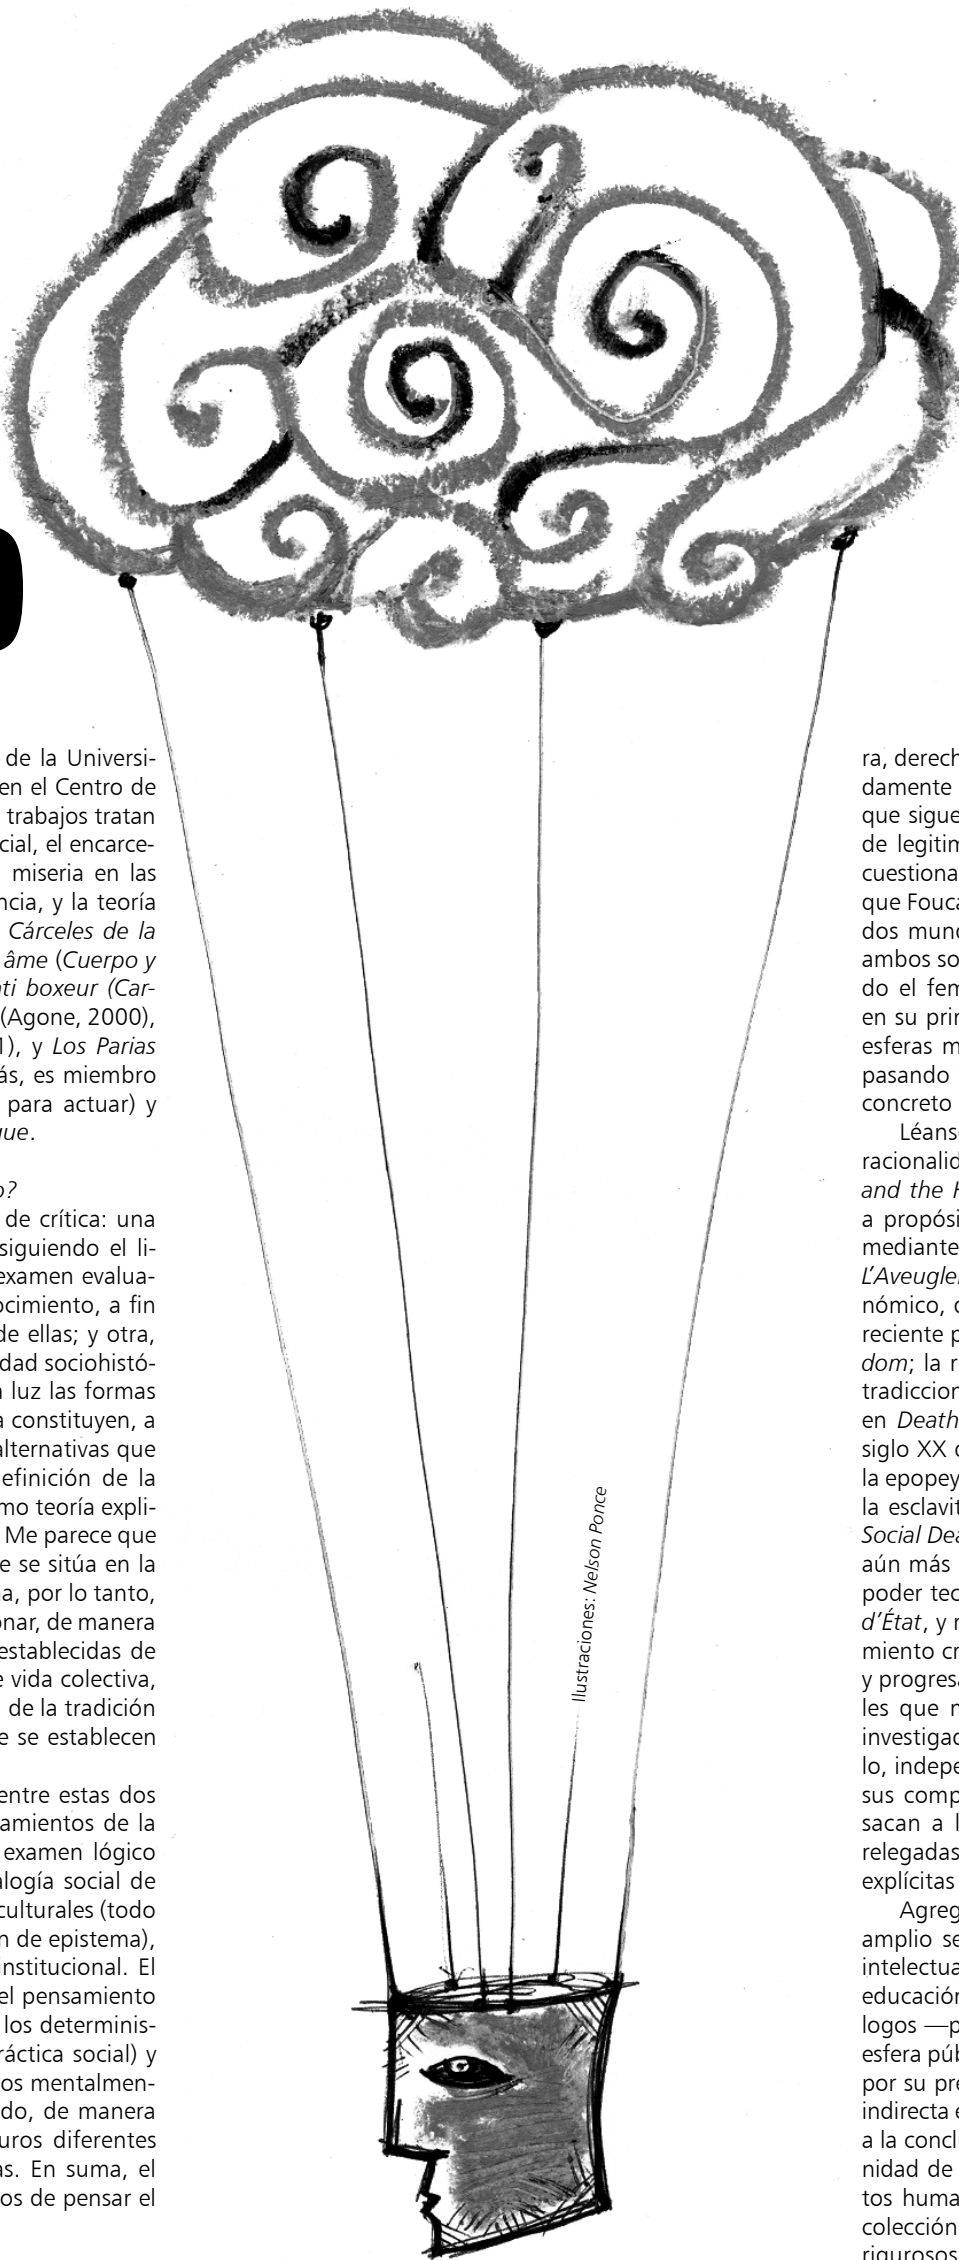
de la Universi- en el Centro de trabajos tratan cial, el encarce- miseria en las ncia, y la teoría Cárceles de la âme (Cuerpo y ti boxeur (Car- (Agone, 2000), 1), y Los Parias ás, es miembro para actuar) y que.

o?

de crítica: una siguiendo el li- examen evalua- ocimiento, a fin de ellas; y otra, dad sociohistó- luz las formas a constituyen, a alternativas que efinición de la mo teoría expli- Me parece que e se sitúa en la a, por lo tanto, onar, de manera establecidas de e vida colectiva, de la tradición e se establecen

entre estas dos amientos de la examen lógico alogía social de culturales (todo n de epistema), nstitucional. El el pensamiento los determinis- ráctica social) y os mentalmen- do, de manera uros diferentes as. En suma, el os de pensar el

Ilustraciones: Nelson Ponce

ra, derech damente que sigue de legitim cuestiona que Fouca dos mund ambos so do el fem en su prin esferas m pasando concreto

Léanse racionalid and the F a propósi mediante L'Aveugle, nómico, c reciente p dom; la r tradiccion en Death siglo XX c la epopey la esclavit Social Dea aún más poder tec d'État, y r miento cr y progresa les que m investigad lo, indepe sus comp sacan a l relegadas explícitas

Agreg amplio se intelectua educación logos —p esfera púb por su pre indirecta e a la concl nidad de tos huma colección rigurosos